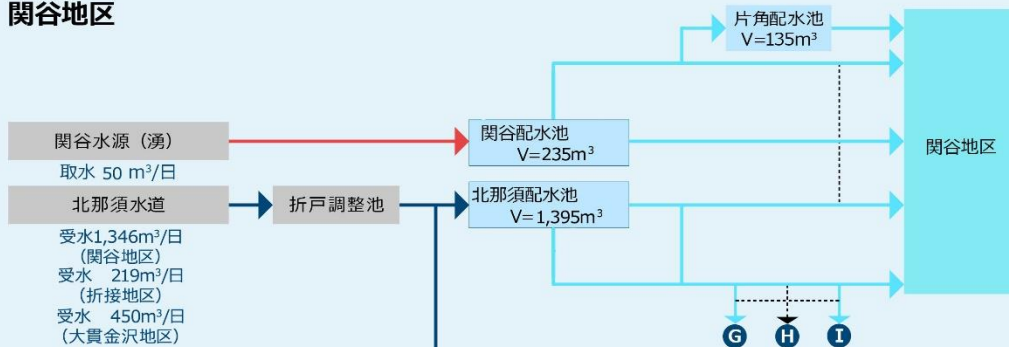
関谷地区

片角配水池
V=135m$^3$

関谷水源（湧）
取水 50 m$^3$/日

関谷配水池
V=235m$^3$

関谷地区

北那須水道

折戸調整池

北那須配水池
V=1,395m$^3$

受水1,346m$^3$/日
（関谷地区）
受水 219m$^3$/日
（折接地区）
受水 450m$^3$/日
（大貫金沢地区）

G H I